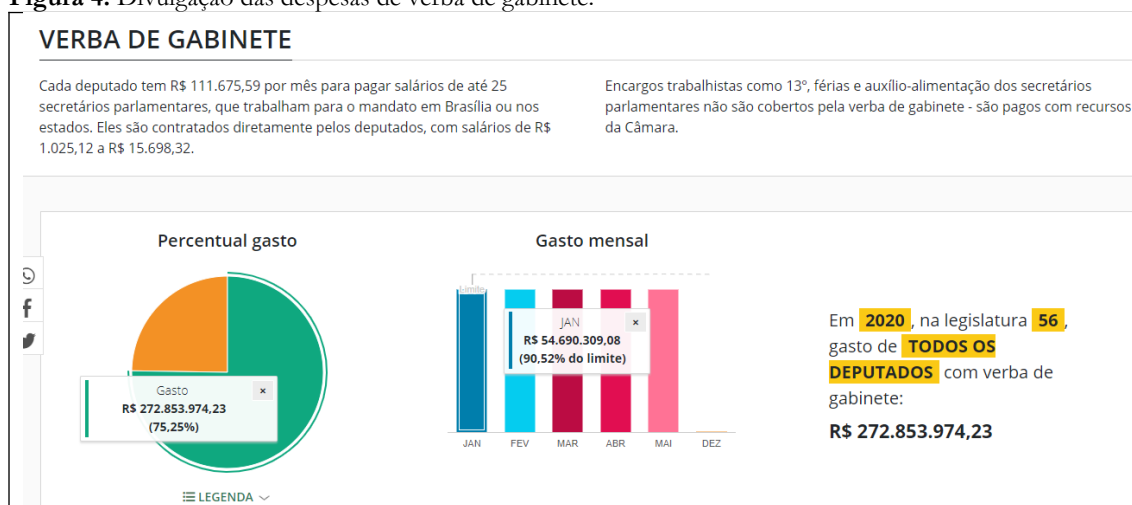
Figura 4. Divulgação das despesas de verba de gabinete.

VERBA DE GABINETE

Cada deputado tem R$ 111.675,59 por mês para pagar salários de até 25 secretários parlamentares, que trabalham para o mandato em Brasília ou nos estados. Eles são contratados diretamente pelos deputados, com salários de R$ 1.025,12 a R$ 15.698,32.

Encargos trabalhistas como 13º, férias e auxílio-alimentação dos secretários parlamentares não são cobertos pela verba de gabinete - são pagos com recursos da Câmara.

Percentual gasto

Gasto ×
R$ 272.853.974,23
(75,25%)

☰ LEGENDA

Gasto mensal

Limite

JAN ×
R$ 54.690.309,08
(90,52% do limite)

JAN FEV MAR ABR MAI DEZ

Em 2020, na legislatura 56, gasto de TODOS OS DEPUTADOS com verba de gabinete:

R$ 272.853.974,23